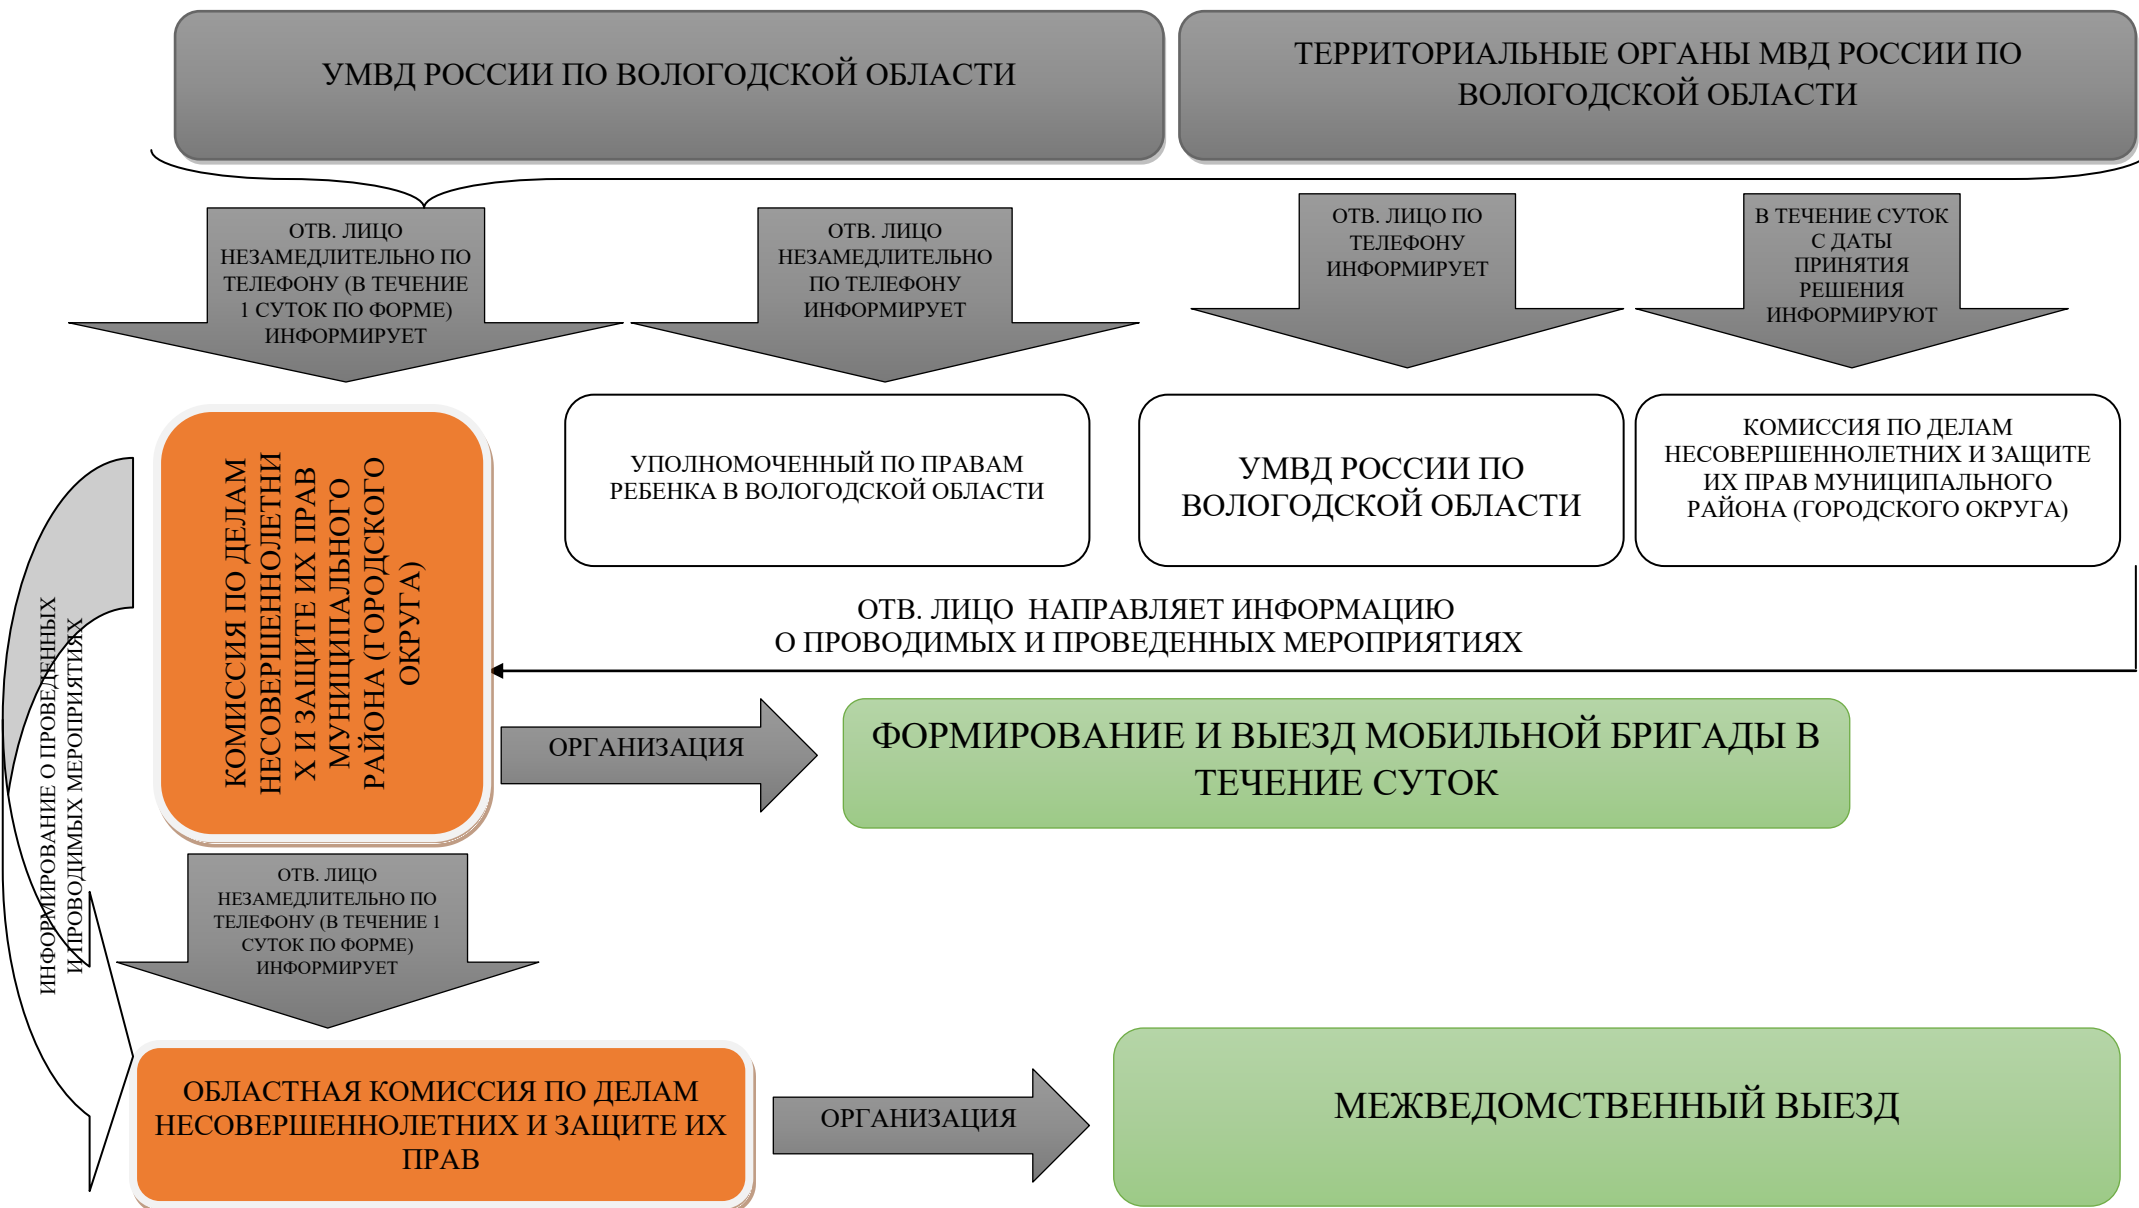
УМВД РОССИИ ПО ВОЛОГОДСКОЙ ОБЛАСТИ

ТЕРРИТОРИАЛЬНЫЕ ОРГАНЫ МВД РОССИИ ПО ВОЛОГОДСКОЙ ОБЛАСТИ

ОТВ. ЛИЦО НЕЗАМЕДЛИТЕЛЬНО ПО ТЕЛЕФОНУ (В ТЕЧЕНИЕ 1 СУТОК ПО ФОРМЕ) ИНФОРМИРУЕТ

ОТВ. ЛИЦО НЕЗАМЕДЛИТЕЛЬНО ПО ТЕЛЕФОНУ ИНФОРМИРУЕТ

ОТВ. ЛИЦО ПО ТЕЛЕФОНУ ИНФОРМИРУЕТ

В ТЕЧЕНИЕ СУТОК С ДАТЫ ПРИНЯТИЯ РЕШЕНИЯ ИНФОРМИРУЮТ

КОМИССИЯ ПО ДЕЛАМ НЕСОВЕРШЕННОЛЕТНИХ И ЗАЩИТЕ ИХ ПРАВ МУНИЦИПАЛЬНОГО РАЙОНА (ГОРОДСКОГО ОКРУГА)

УПОЛНОМОЧЕННЫЙ ПО ПРАВАМ РЕБЕНКА В ВОЛОГОДСКОЙ ОБЛАСТИ

УМВД РОССИИ ПО ВОЛОГОДСКОЙ ОБЛАСТИ

КОМИССИЯ ПО ДЕЛАМ НЕСОВЕРШЕННОЛЕТНИХ И ЗАЩИТЕ ИХ ПРАВ МУНИЦИПАЛЬНОГО РАЙОНА (ГОРОДСКОГО ОКРУГА)

ОТВ. ЛИЦО НАПРАВЛЯЕТ ИНФОРМАЦИЮ О ПРОВОДИМЫХ И ПРОВЕДЕННЫХ МЕРОПРИЯТИЯХ

ИНФОРМИРОВАНИЕ О ПРОВЕДЕННЫХ И ПРОВОДИМЫХ МЕРОПРИЯТИЯХ

ОРГАНИЗАЦИЯ

ФОРМИРОВАНИЕ И ВЫЕЗД МОБИЛЬНОЙ БРИГАДЫ В ТЕЧЕНИЕ СУТОК

ОТВ. ЛИЦО НЕЗАМЕДЛИТЕЛЬНО ПО ТЕЛЕФОНУ (В ТЕЧЕНИЕ 1 СУТОК ПО ФОРМЕ) ИНФОРМИРУЕТ

ОБЛАСТНАЯ КОМИССИЯ ПО ДЕЛАМ НЕСОВЕРШЕННОЛЕТНИХ И ЗАЩИТЕ ИХ ПРАВ

ОРГАНИЗАЦИЯ

МЕЖВЕДОМСТВЕННЫЙ ВЫЕЗД